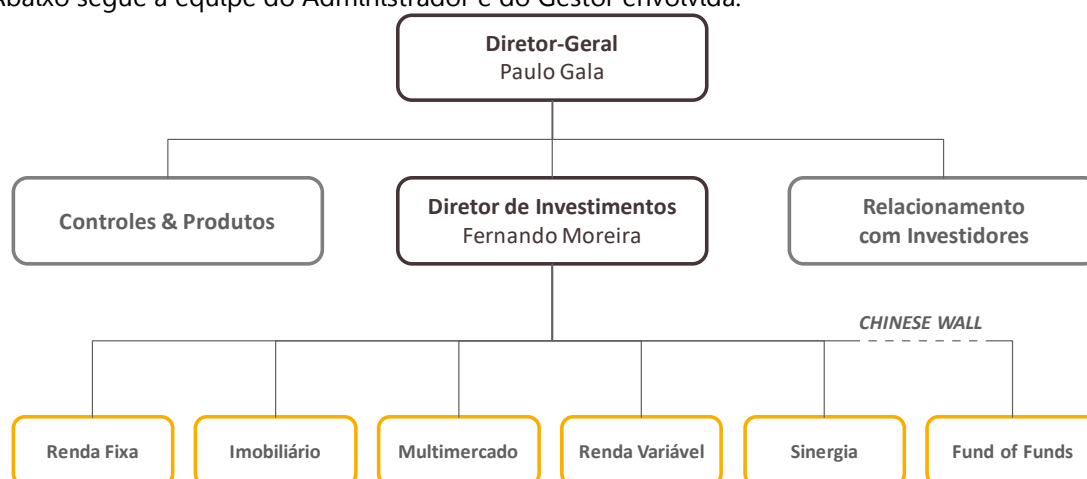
Abaixo segue a equipe do Administrador e do Gestor envolvida:

Diretor-Geral
Paulo Gala

Controles & Produtos

Diretor de Investimentos
Fernando Moreira

Relacionamento com Investidores

CHINESE WALL

Renda Fixa

Imobiliário

Multimercado

Renda Variável

Sinergia

Fund of Funds